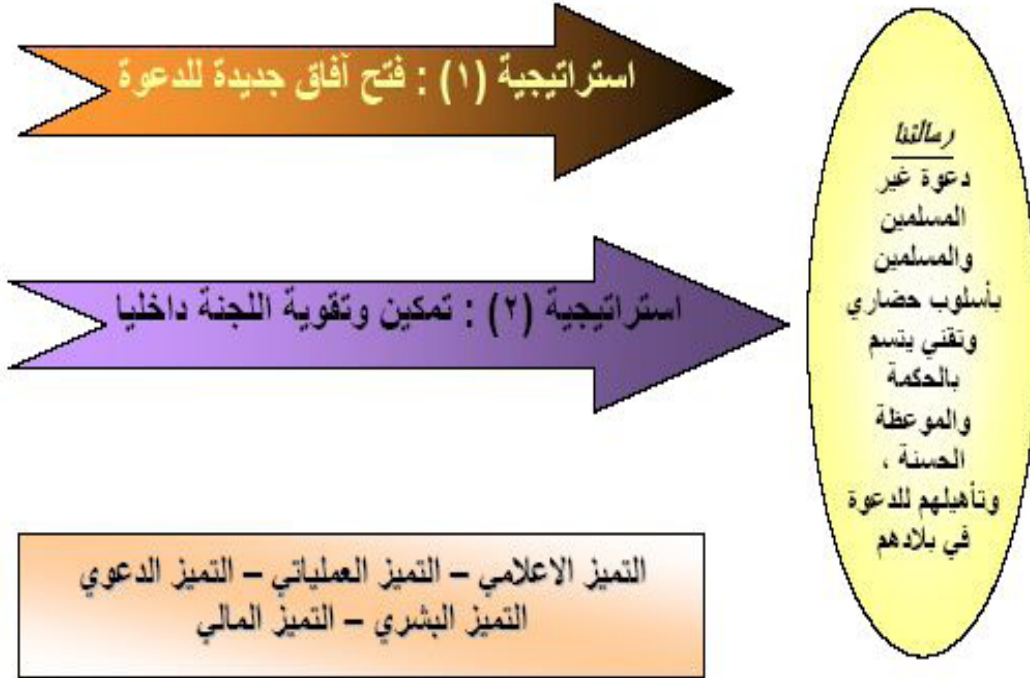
رسالتنا
دعوة غير المسلمين والمسلمين بأسلوب حضاري وتقني يتسم بالحكمة والموعظة الحسنة ، وتأهيلهم للدعوة في بلادهم

استراتيجية (١) : فتح آفاق جديدة للدعوة

استراتيجية (٢) : تمكين وتقوية اللجنة داخليا

التميز الاعلامي – التميز العملياتي – التميز الدعوي
التميز البشري – التميز المالي